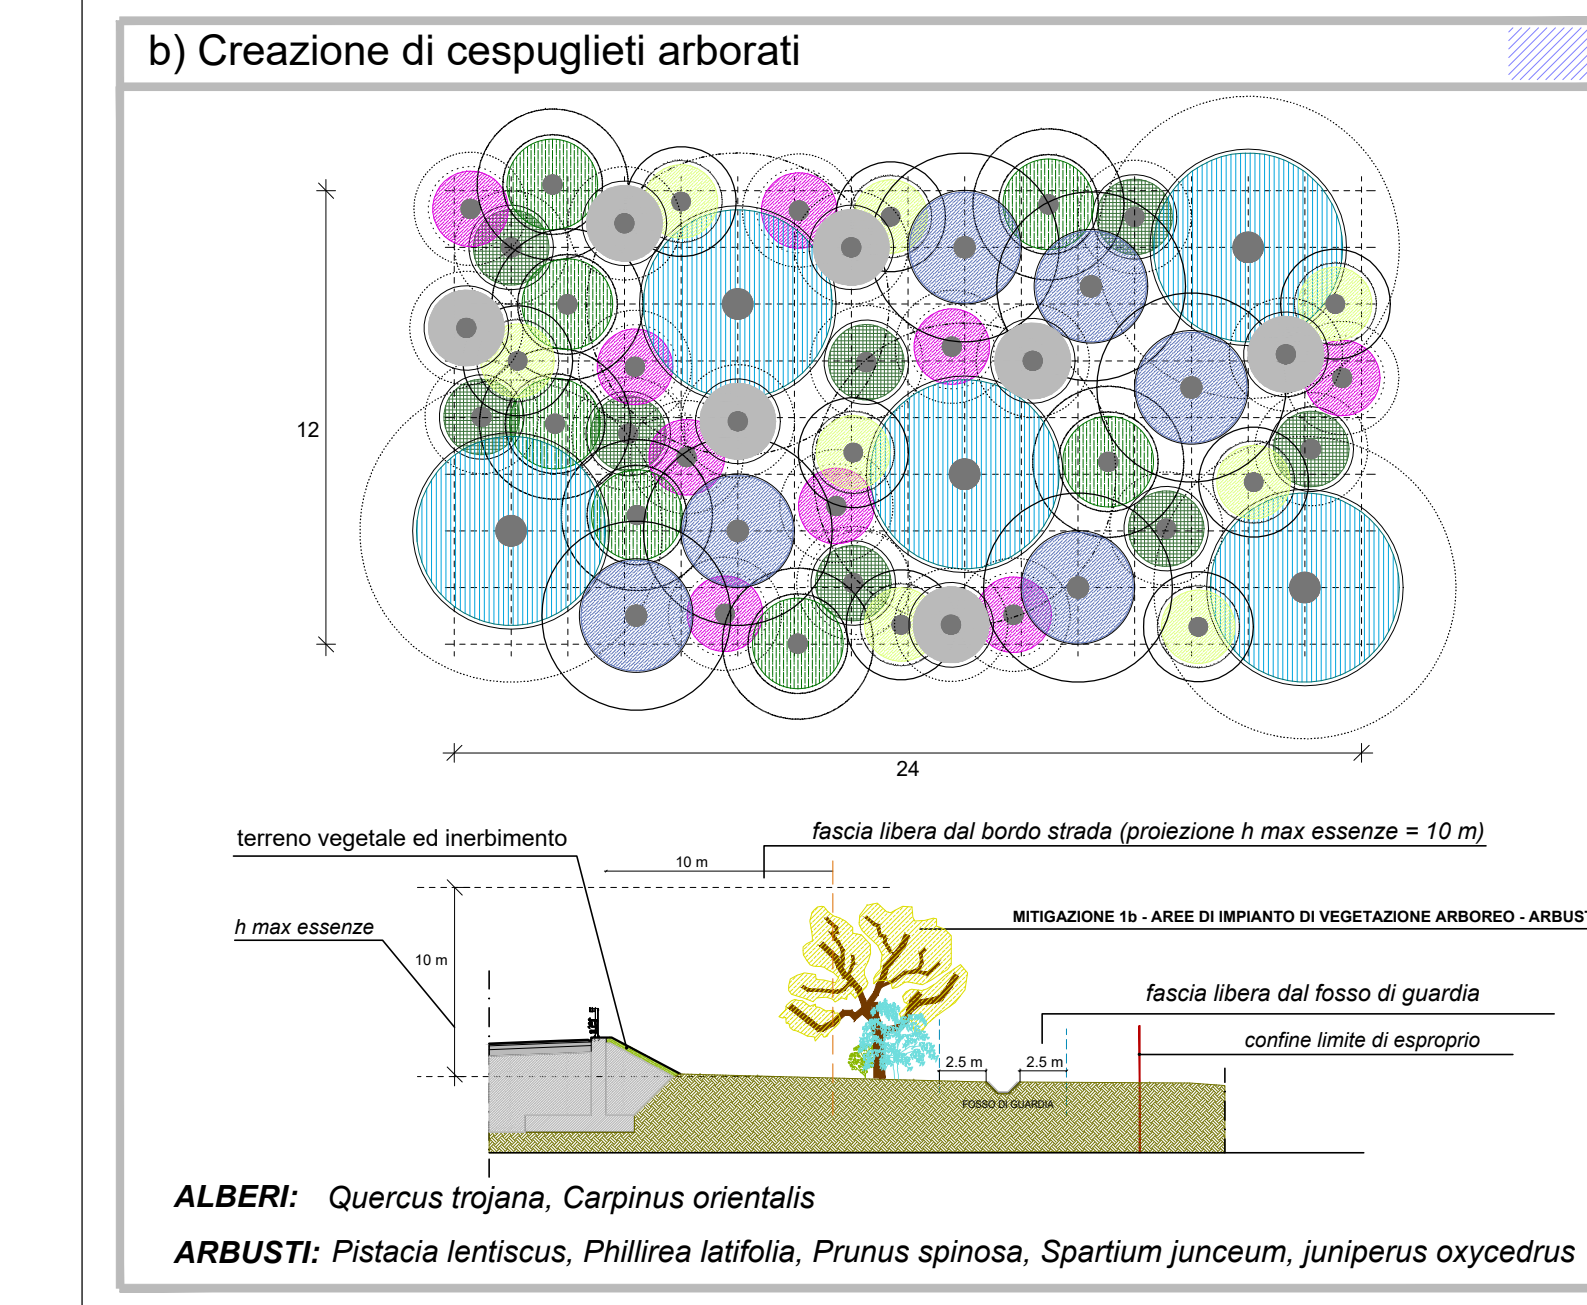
b) Creazione di cespuglieti arborati

12

24

terreno vegetale ed inerbimento

fascia libera dal bordo strada (proiezione h max essenze = 10 m)

10 m

h max essenze

10 m

MITIGAZIONE 1b - AREE DI IMPIANTO DI VEGETAZIONE ARBOREO - ARBUS

fascia libera dal fosso di guardia

confine limite di esproprio

2.5 m

2.5 m

FOSSO DI GUARDIA

ALBERI: Quercus trojana, Carpinus orientalis

ARBUSTI: Pistacia lentiscus, Phillirea latifolia, Prunus spinosa, Spartium junceum, juniperus oxycedrus